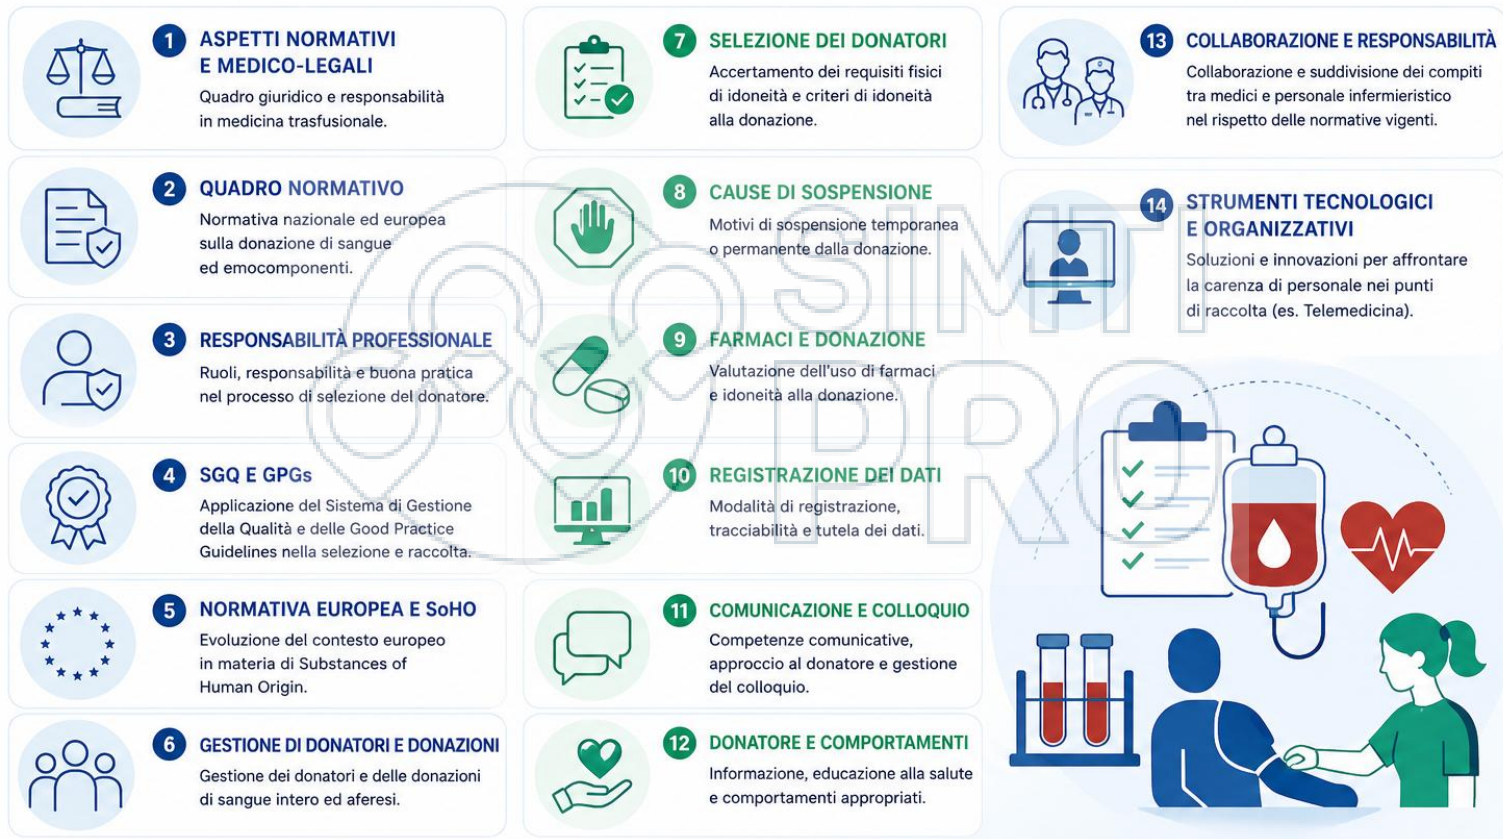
1 ASPETTI NORMATIVI E MEDICO-LEGALI
Quadro giuridico e responsabilità in medicina trasfusionale.

2 QUADRO NORMATIVO
Normativa nazionale ed europea sulla donazione di sangue ed emocomponenti.

3 RESPONSABILITÀ PROFESSIONALE
Ruoli, responsabilità e buona pratica nel processo di selezione del donatore.

4 SGQ E GPGs
Applicazione del Sistema di Gestione della Qualità e delle Good Practice Guidelines nella selezione e raccolta.

5 NORMATIVA EUROPEA E SoHO
Evoluzione del contesto europeo in materia di Substances of Human Origin.

6 GESTIONE DI DONATORI E DONAZIONI
Gestione dei donatori e delle donazioni di sangue intero ed aferesi.

7 SELEZIONE DEI DONATORI
Accertamento dei requisiti fisici di idoneità e criteri di idoneità alla donazione.

8 CAUSE DI SOSPENSIONE
Motivi di sospensione temporanea o permanente dalla donazione.

9 FARMACI E DONAZIONE
Valutazione dell'uso di farmaci e idoneità alla donazione.

10 REGISTRAZIONE DEI DATI
Modalità di registrazione, tracciabilità e tutela dei dati.

11 COMUNICAZIONE E COLLOQUIO
Competenze comunicative, approccio al donatore e gestione del colloquio.

12 DONATORE E COMPORTAMENTI
Informazione, educazione alla salute e comportamenti appropriati.

13 COLLABORAZIONE E RESPONSABILITÀ
Collaborazione e suddivisione dei compiti tra medici e personale infermieristico nel rispetto delle normative vigenti.

14 STRUMENTI TECNOLOGICI E ORGANIZZATIVI
Soluzioni e innovazioni per affrontare la carenza di personale nei punti di raccolta (es. Telemedicina).

SIMTI PRO